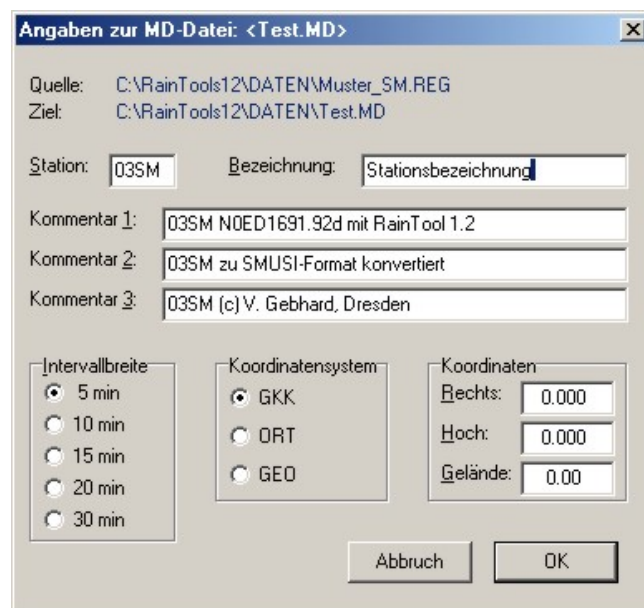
Angaben zur MD-Datei: <Test.MD>
X

Quelle: C:\RainTools12\DATEN\Muster_SM.REG
Ziel: C:\RainTools12\DATEN\Test.MD

Station: 03SM
Bezeichnung: Stationsbezeichnung

Kommentar 1: 03SM N0ED1691.92d mit RainTool 1.2
Kommentar 2: 03SM zu SMUSI-Format konvertiert
Kommentar 3: 03SM (c) V. Gebhard, Dresden

Intervallbreite
5 min
10 min
15 min
20 min
30 min

Koordinatensystem
GKK
ORT
GEO

Koordinaten
Rechts: 0.000
Hoch: 0.000
Gelände: 0.00

Abbruch
OK